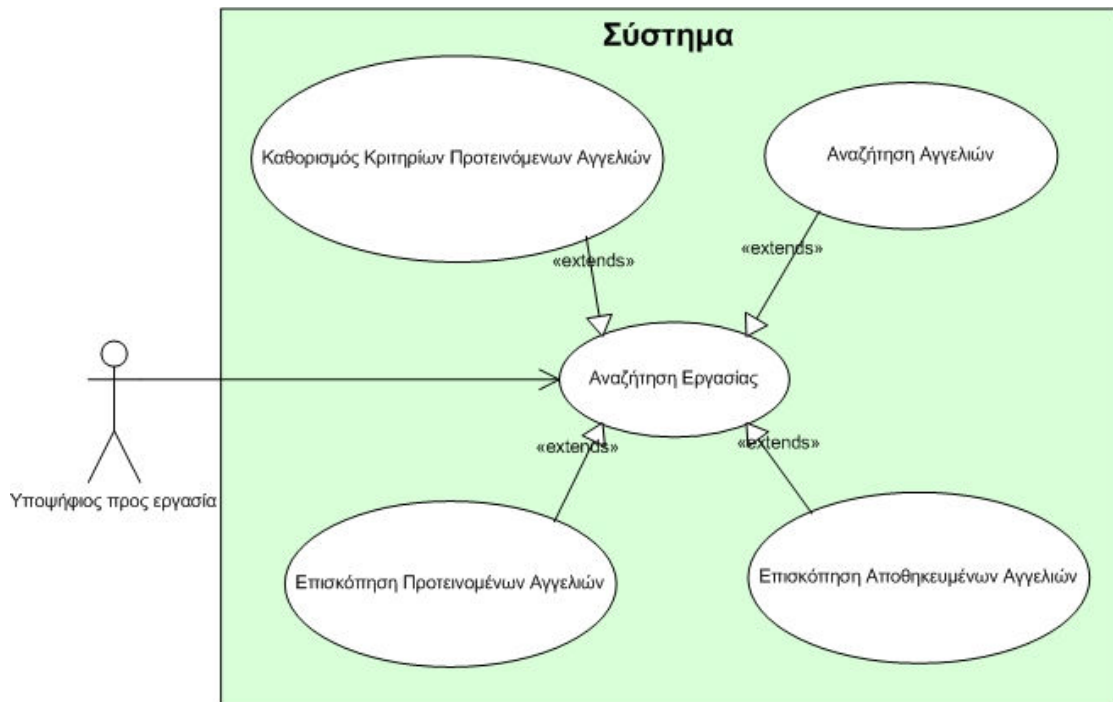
Σύστημα

Καθορισμός Κριτηρίων Προτεινόμενων Αγγελιών

Αναζήτηση Αγγελιών

«extends»

«extends»

Αναζήτηση Εργασίας

Υποψήφιος προς εργασία

«extends»

«extends»

Επισκόπηση Προτεινομένων Αγγελιών

Επισκόπηση Αποθηκευμένων Αγγελιών